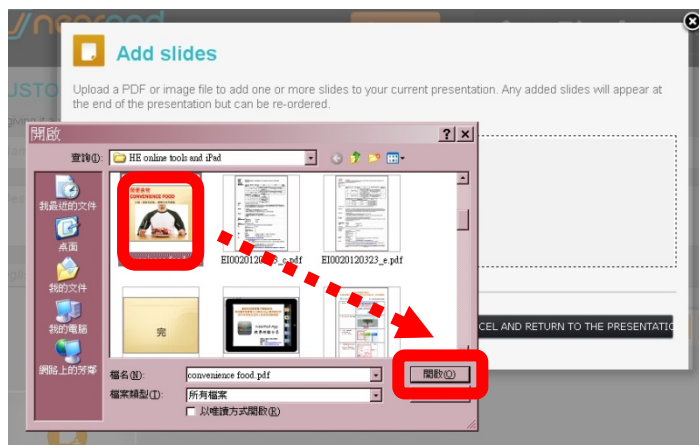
Add slides

Upload a PDF or image file to add one or more slides to your current presentation. Any added slides will appear at the end of the presentation but can be re-ordered.

開啟

查詢(I): HE online tools and iPad

我最近的文件
桌面
我的文件
我的電腦
網路上的芳鄰

CONVENIENCE FOOD

EI0020120323_c.pdf
EI0020120323_e.pdf

完

檔名(N): convenience food.pdf
檔案類型(T): 所有檔案
以唯讀方式開啟(R)

開啟(O)

CEL AND RETURN TO THE PRESENTATIO